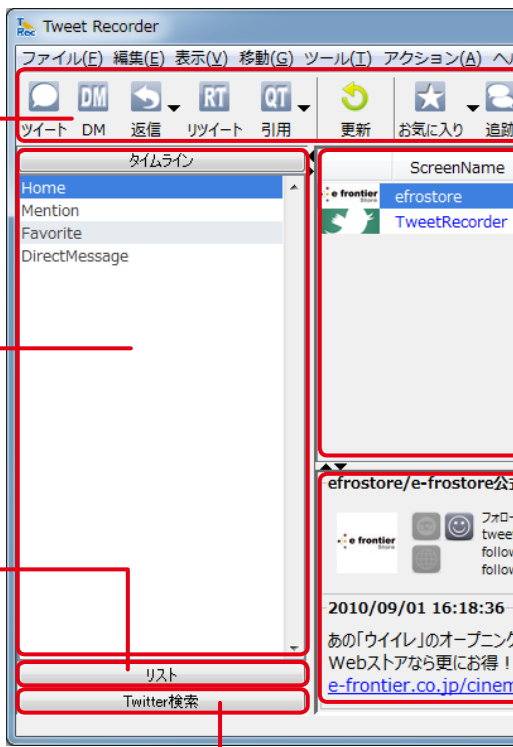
Tweet Recorder

ファイル(F) 編集(E) 表示(V) 移動(G) ツール(T) アクション(A) ヘ

ツイート DM 返信 リツイート 引用 更新 お気に入り 追跡

タイムライン

Home
Mention
Favorite
DirectMessage

リスト

Twitter検索

ScreenName

e frontier Store efrostore
TweetRecorder

efrostore/e-frostore公

e frontier Store

フォロー
twee
follow
follow

2010/09/01 16:18:36

あの「ウイイレ」のオープニング
Webストアなら更にお得！
e-frontier.co.jp/cinem